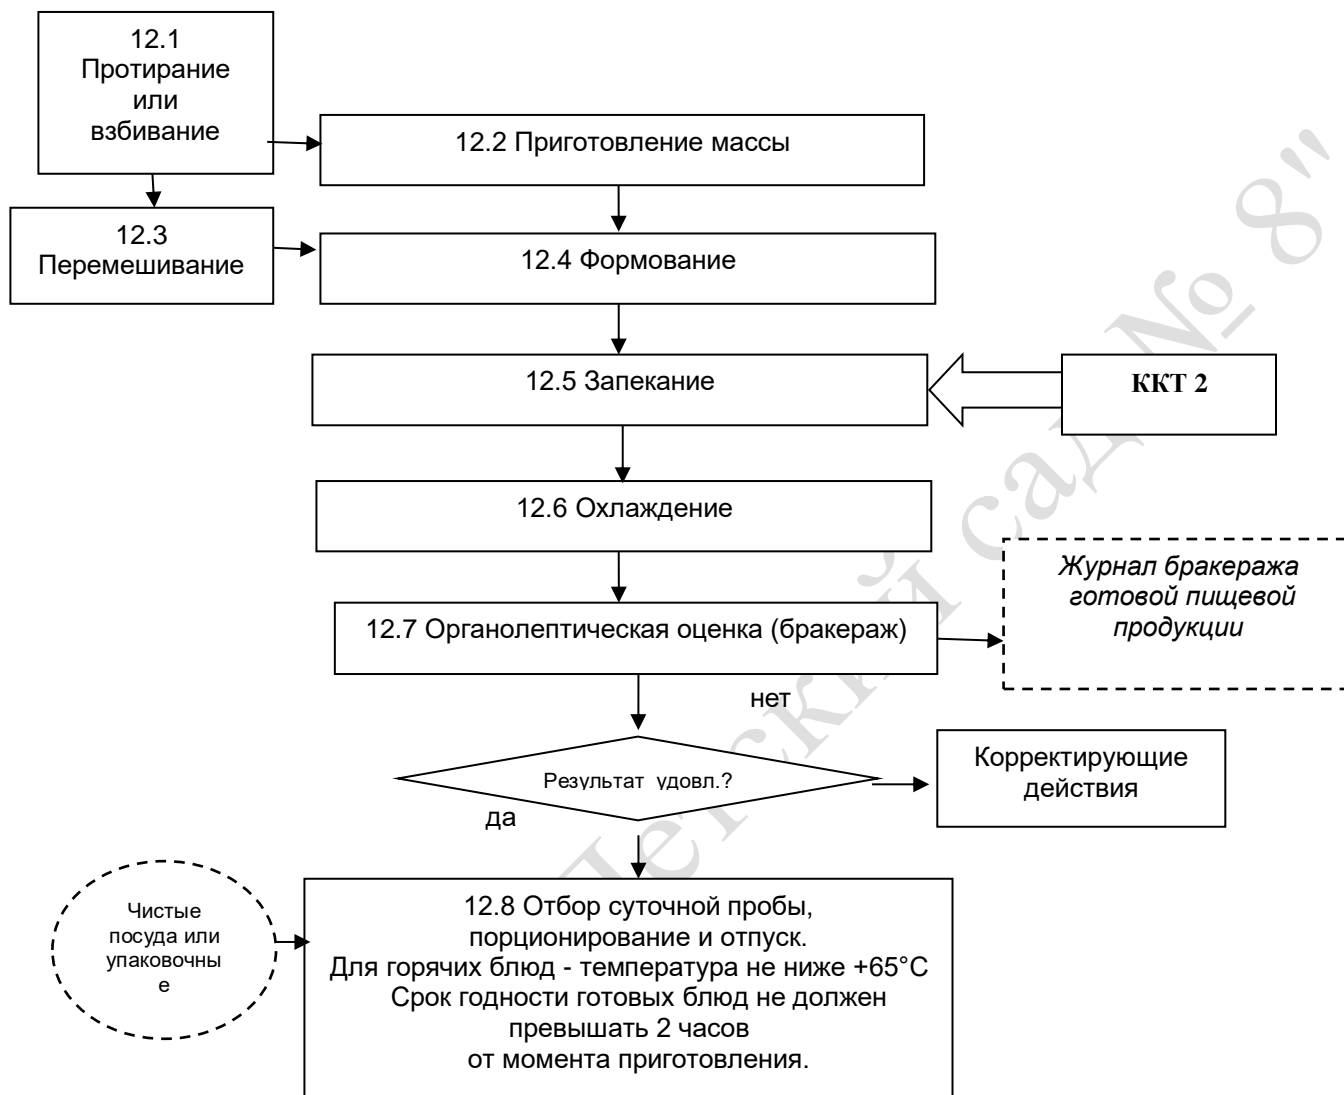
12.1 Протирание или взбивание

12.2 Приготовление массы

12.3 Перемешивание

12.4 Формование

12.5 Запекание

ККТ 2

12.6 Охлаждение

Журнал бракеража готовой пищевой продукции

12.7 Органолептическая оценка (бракераж)

нет

Результат удовл.?

Корректирующие действия

да

Чистые посуда или упаковочны е

12.8 Отбор суточной пробы, порционирование и отпуск.
Для горячих блюд - температура не ниже +65°C
Срок годности готовых блюд не должен превышать 2 часов
от момента приготовления.

Детский сад № 8"